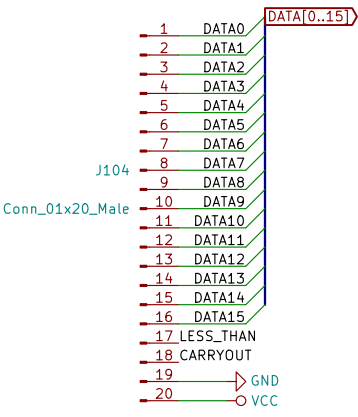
DATA[0..15]

1 DATA0
2 DATA1
3 DATA2
4 DATA3
5 DATA4
6 DATA5
7 DATA6
J104
8 DATA7
9 DATA8
Conn_01x20_Male
10 DATA9
11 DATA10
12 DATA11
13 DATA12
14 DATA13
15 DATA14
16 DATA15
17 LESS_THAN
18 CARRYOUT
19 GND
20 VCC